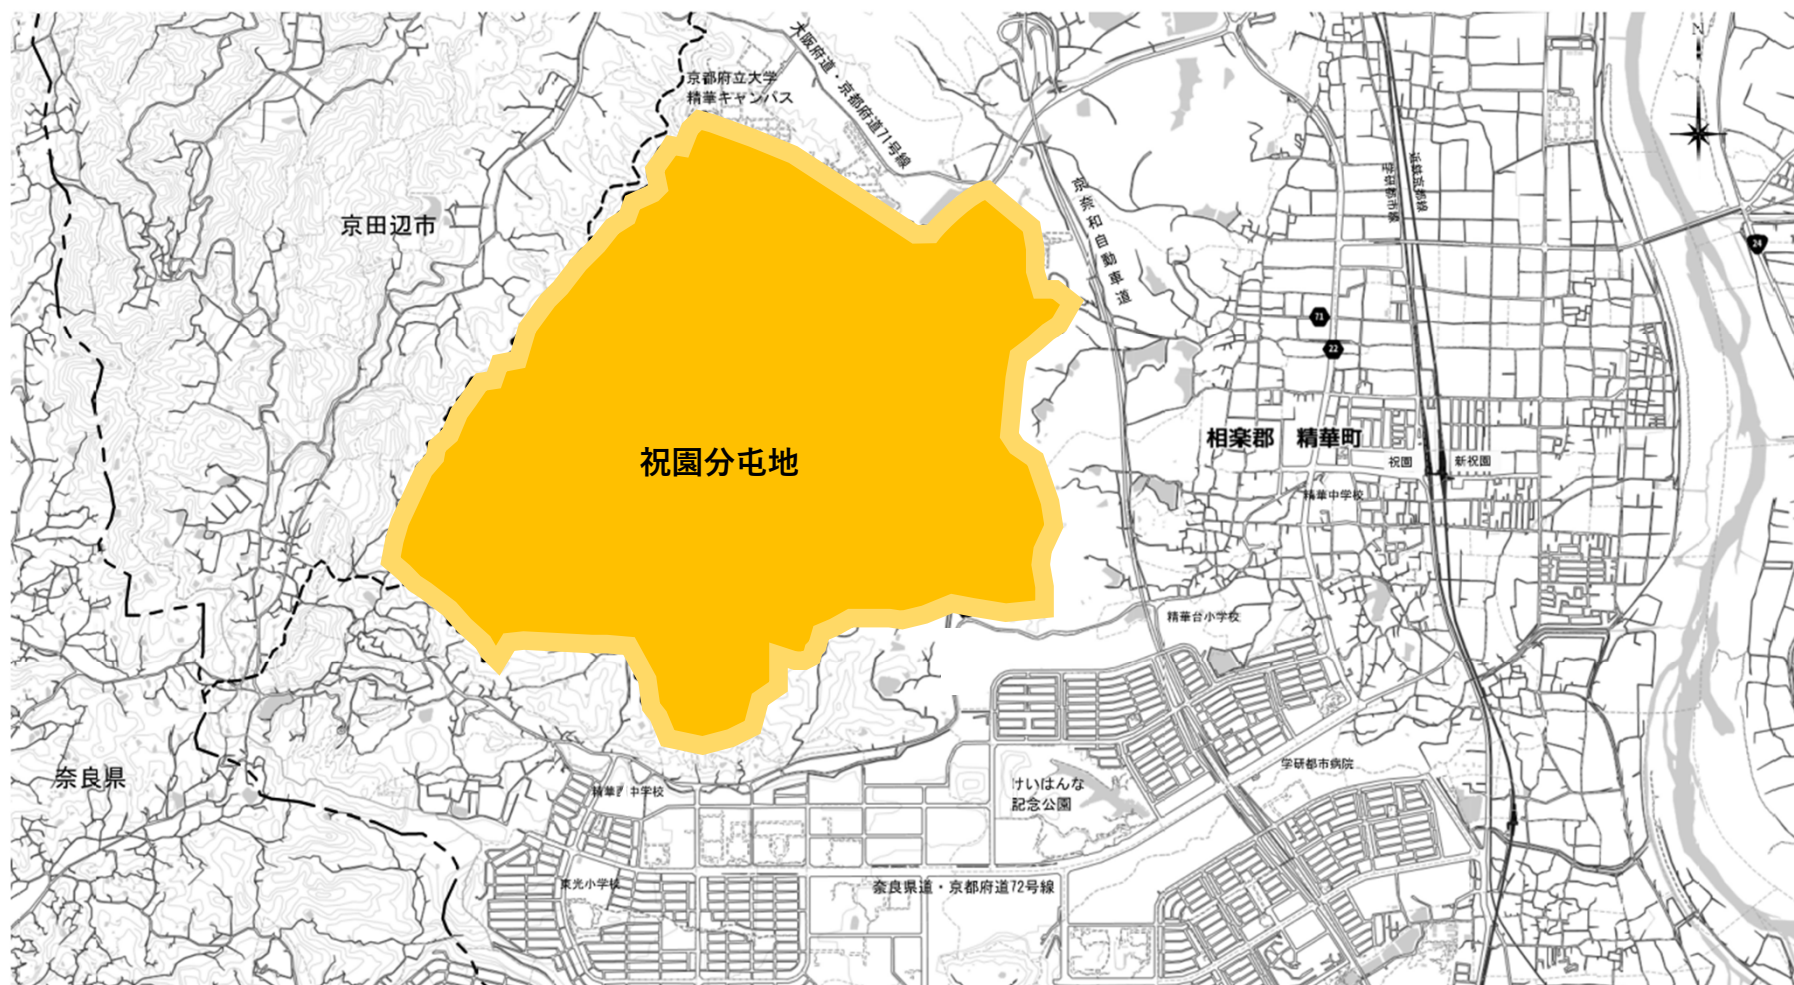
大阪府道・京都府道71号線

京都府立大学
精華キャンパス

京田辺市

京奈和自動車道

学研都市線

近鉄京都線

N

24

71

22

祝園分屯地

相楽郡 精華町

祝園

新祝園

精華中学校

精華台小学校

奈良県

精華 中学校

けいはんな
記念公園

学研都市病院

東光小学校

奈良県道・京都府道72号線